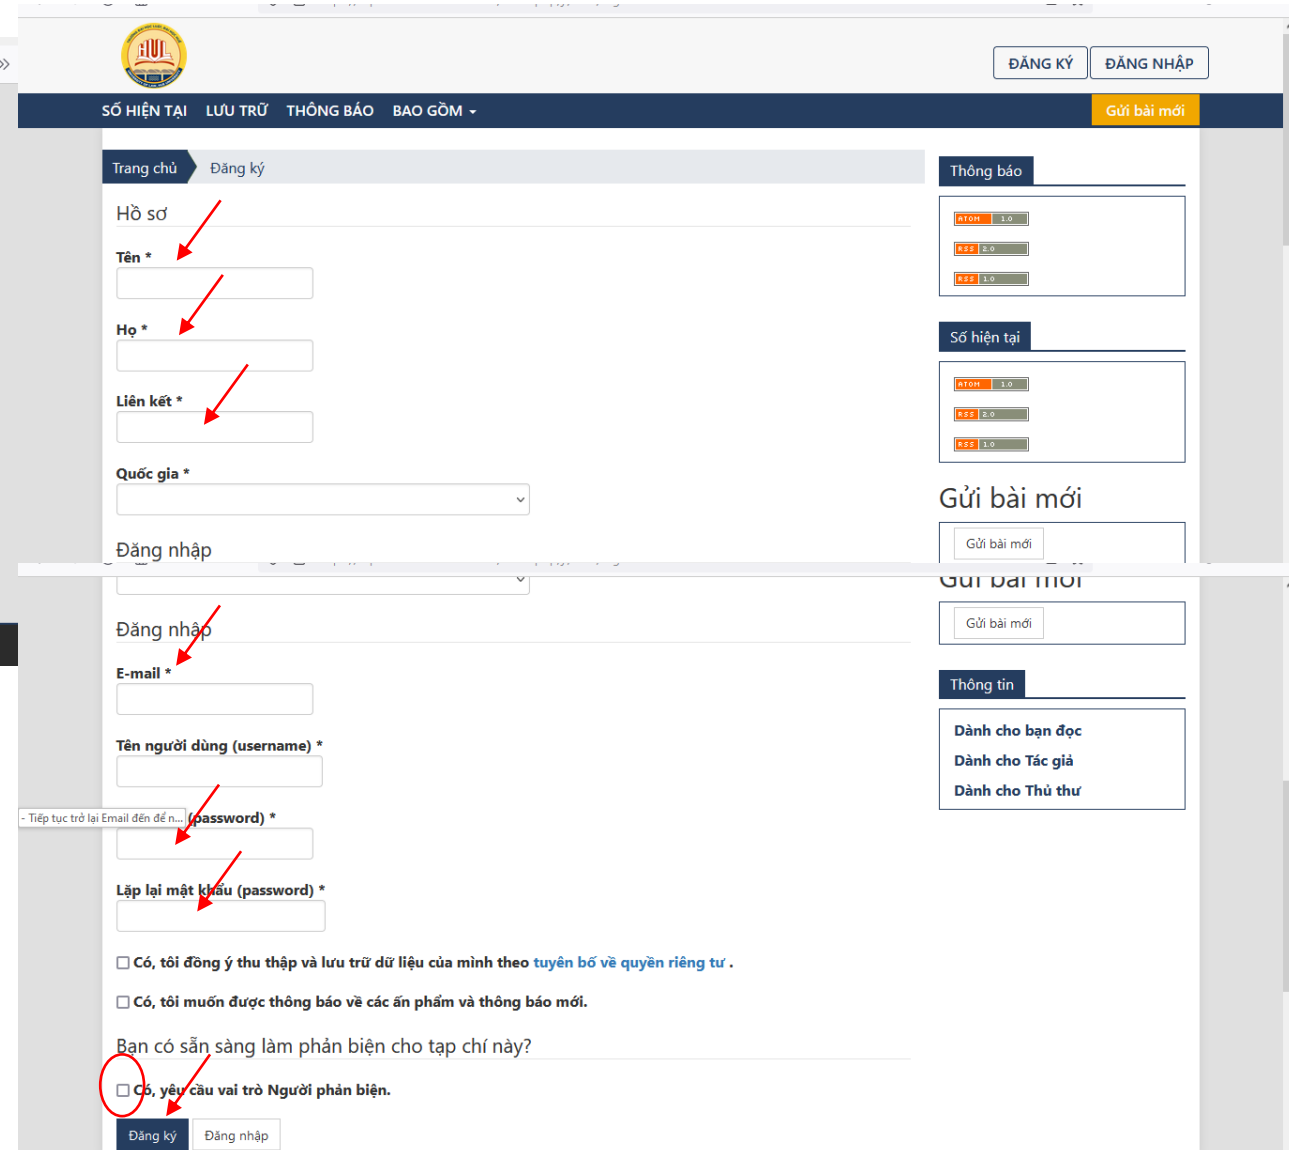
ĐĂNG KÝ ĐĂNG NHẬP

SỐ HIỆN TẠI LƯU TRỮ THÔNG BÁO BAO GỒM

Gửi bài mới

Trang chủ Đăng ký

Hồ sơ

Tên *

Họ *

Liên kết *

Quốc gia *

Đăng nhập

Thông báo

ATOM 1.0

RSS 2.0

RSS 1.0

Số hiện tại

ATOM 1.0

RSS 2.0

RSS 1.0

Gửi bài mới

Gửi bài mới

Đăng nhập

E-mail *

Tên người dùng (username) *

- Tiếp tục trở lại Email đến để n... (password) *

Lặp lại mật khẩu (password) *

Có, tôi đồng ý thu thập và lưu trữ dữ liệu của mình theo tuyên bố về quyền riêng tư .

Có, tôi muốn được thông báo về các ấn phẩm và thông báo mới.

Bạn có sẵn sàng làm phản biện cho tạp chí này?

Có, yêu cầu vai trò Người phản biện.

Đăng ký Đăng nhập

Gửi bài mới

Gửi bài mới

Thông tin

Dành cho bạn đọc

Dành cho Tác giả

Dành cho Thủ thư